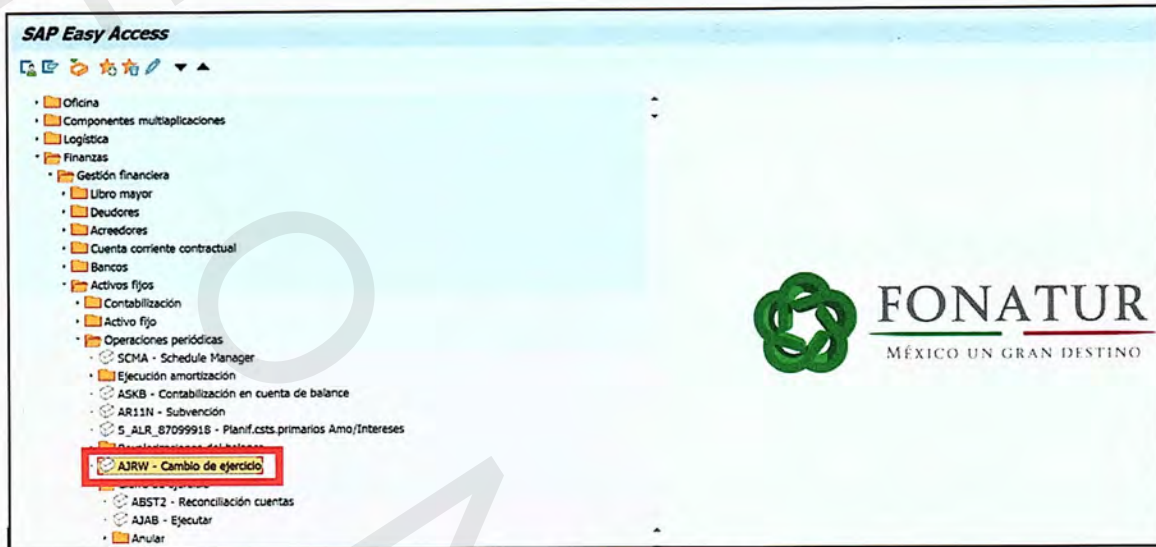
SAP Easy Access

Oficina
Componentes multiaplicaciones
Logística
Finanzas
Gestión financiera
Libro mayor
Deudores
Acreedores
Cuenta corriente contractual
Bancos
Activos fijos
Contabilización
Activo fijo
Operaciones periódicas
SCMA - Schedule Manager
Ejecución amortización
ASKB - Contabilización en cuenta de balance
AR11N - Subvención
S_ALR_87099918 - Planif.csts.primarios Amo/Intereses
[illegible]
AJRW - Cambio de ejercicio
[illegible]
ABST2 - Reconciliación cuentas
AJAB - Ejecutar
Anular

FONATUR
MÉXICO UN GRAN DESTINO